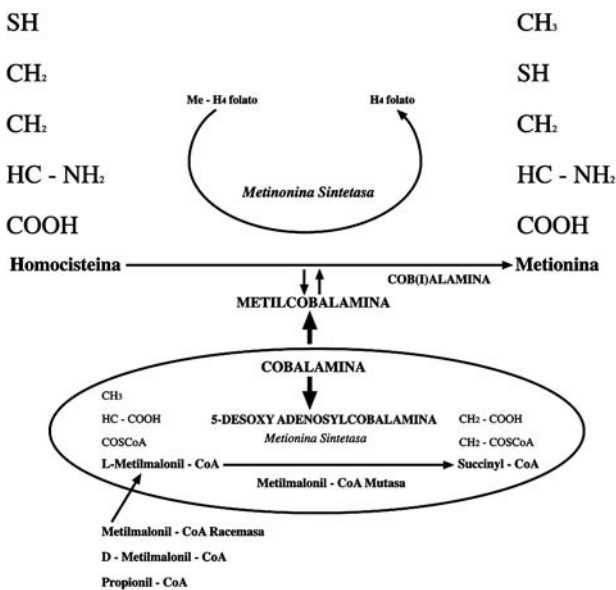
SH

$CH_2$

$CH_2$

HC - $NH_2$

COOH

$CH_3$

SH

$CH_2$

HC - $NH_2$

COOH

Me - $H_4$ folato

$H_4$ folato

Metinonina Sintetasa

Homocisteina

Metionina

COB(I)ALAMINA

METILCOBALAMINA

COBALAMINA

$CH_3$

HC - COOH

COSCoA

L-Metilmalonil - CoA

5-DESOXY ADENOSYLCOBALAMINA

Metionina Sintetasa

$CH_2$ - COOH

$CH_2$ - COSCoA

Succinyl - CoA

Metilmalonil - CoA Mutasa

Metilmalonil - CoA Racemasa

D - Metilmalonil - CoA

Propionil - CoA